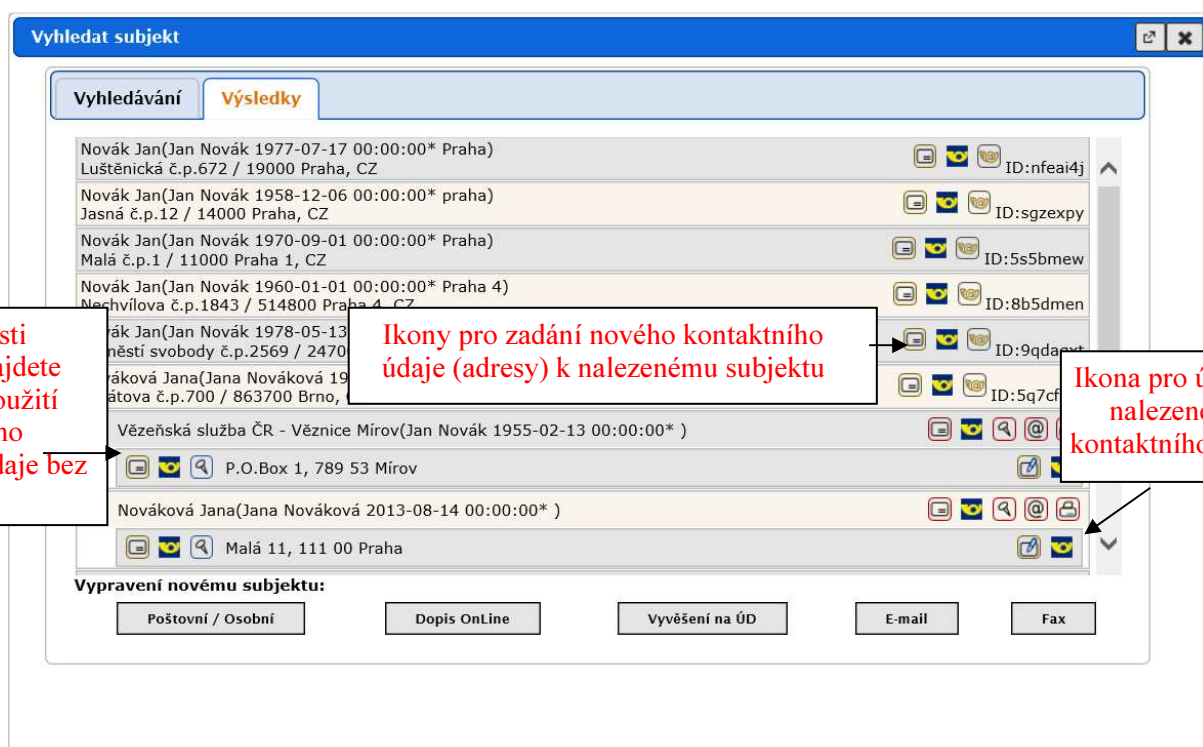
Vyhledat subjekt

Vyhledávání

Výsledky

Novák Jan(Jan Novák 1977-07-17 00:00:00* Praha)
Luštěnická č.p.672 / 19000 Praha, CZ
ID:nfeai4j

Novák Jan(Jan Novák 1958-12-06 00:00:00* praha)
Jasná č.p.12 / 14000 Praha, CZ
ID:sgzexpy

Novák Jan(Jan Novák 1970-09-01 00:00:00* Praha)
Malá č.p.1 / 11000 Praha 1, CZ
ID:5s5bmew

Novák Jan(Jan Novák 1960-01-01 00:00:00* Praha 4)
Nechvílova č.p.1843 / 514800 Praha 4, CZ
ID:8b5dmen

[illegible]vák Jan(Jan Novák 1978-05-13
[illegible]ěstí svobody č.p.2569 / 2470
ID:9qda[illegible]

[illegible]váková Jana(Jana Nováková 19
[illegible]átova č.p.700 / 863700 Brno,
ID:5q7cf

Vězeňská služba ČR - Věznice Mírov(Jan Novák 1955-02-13 00:00:00* )

P.O.Box 1, 789 53 Mírov

Nováková Jana(Jana Nováková 2013-08-14 00:00:00* )

Malá 11, 111 00 Praha

Ikony pro zadání nového kontaktního údaje (adresy) k nalezenému subjektu

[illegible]sti
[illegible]jdete
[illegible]oužití
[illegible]no
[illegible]daje bez

Ikona pro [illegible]
nalezen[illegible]
kontaktního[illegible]

Vypravení novému subjektu:

Poštovní / Osobní

Dopis OnLine

Vyvěšení na ÚD

E-mail

Fax